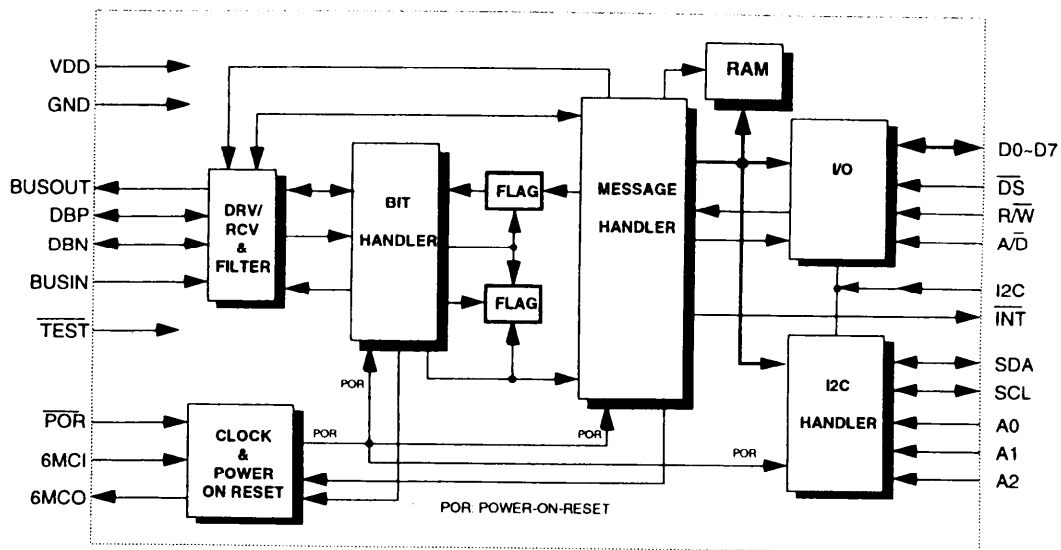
VDD
GND
BUSOUT
DBP
DBN
BUSIN
$\overline{TEST}$
$\overline{POR}$
6MCI
6MCO

DRV/ RCV & FILTER

BIT HANDLER

FLAG
FLAG

RAM

MESSAGE HANDLER

I/O

I2C HANDLER

CLOCK & POWER ON RESET

POR
POR
POR
POR

D0~D7
$\overline{DS}$
$R/\overline{W}$
$A/\overline{D}$
I2C
$\overline{INT}$
SDA
SCL
A0
A1
A2

POR: POWER-ON-RESET